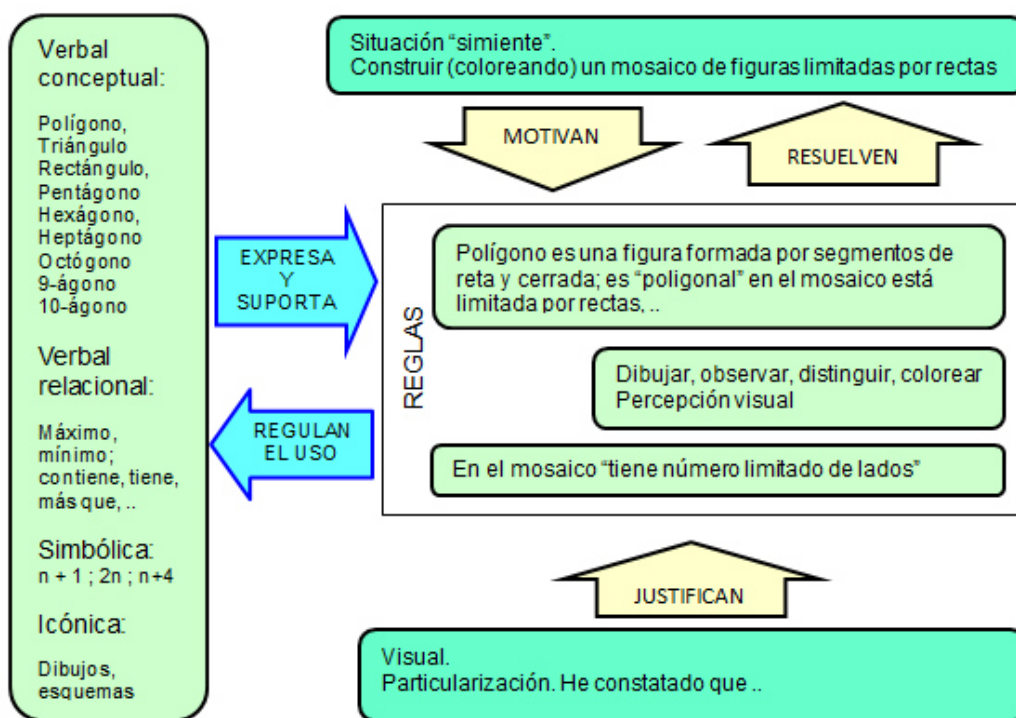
Verbal conceptual:

Polígono,
Triángulo
Rectángulo,
Pentágono
Hexágono,
Heptágono
Octógono
9-ágono
10-ágono

Verbal relacional:

Máximo, mínimo; contiene, tiene, más que, ..

Simbólica:
n + 1 ; 2n ; n+4

Icónica:

Dibujos, esquemas

Situación "simiente".
Construir (coloreando) un mosaico de figuras limitadas por rectas

MOTIVAN

RESUELVEN

EXPRESA Y SUPORTA

REGULAN EL USO

REGLAS

Polígono es una figura formada por segmentos de reta y cerrada; es "poligonal" en el mosaico está limitada por rectas, ..

Dibujar, observar, distinguir, colorear
Percepción visual

En el mosaico "tiene número limitado de lados"

JUSTIFICAN

Visual.
Particularización. He constatado que ..